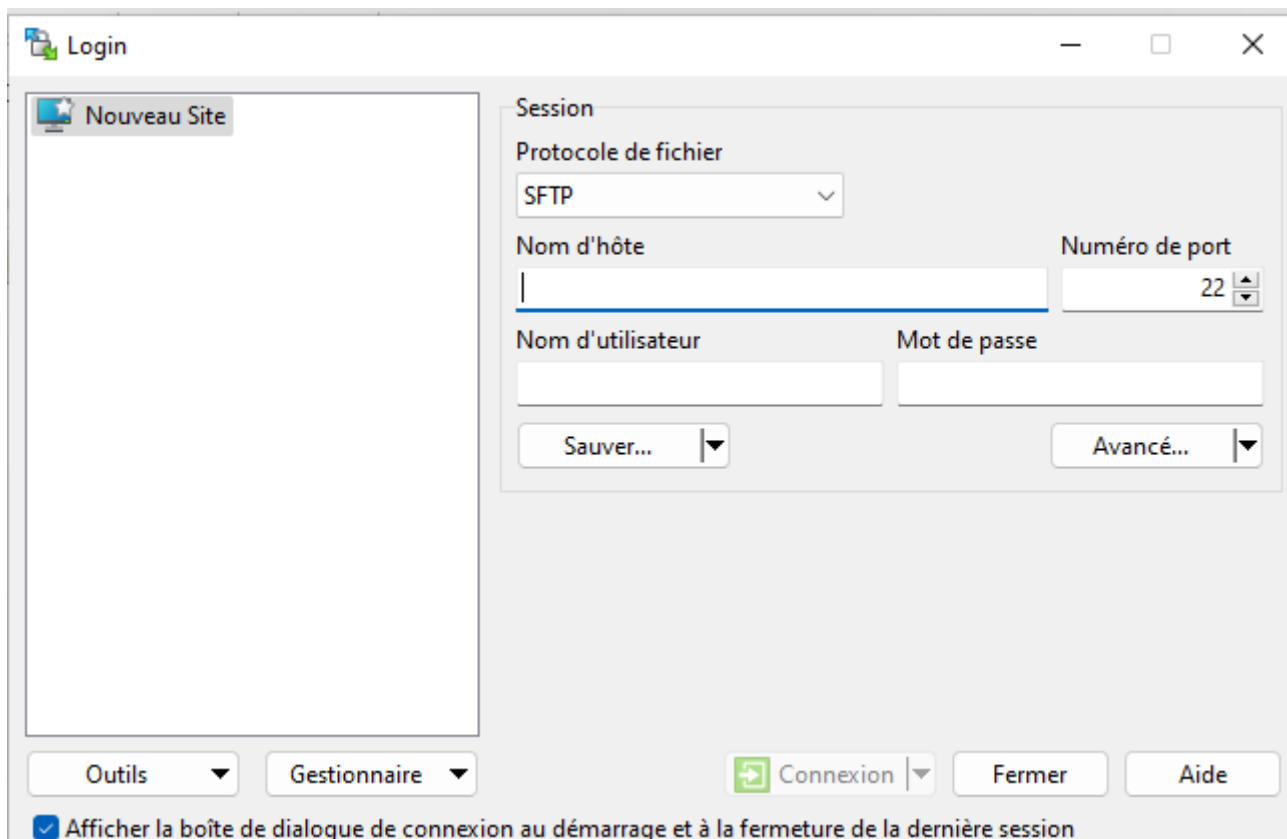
Login

Nouveau Site

Session

Protocole de fichier

SFTP

Nom d'hôte

Numéro de port

22

Nom d'utilisateur

Mot de passe

Sauver...

Avancé...

Outils

Gestionnaire

Connexion

Fermer

Aide

Afficher la boîte de dialogue de connexion au démarrage et à la fermeture de la dernière session